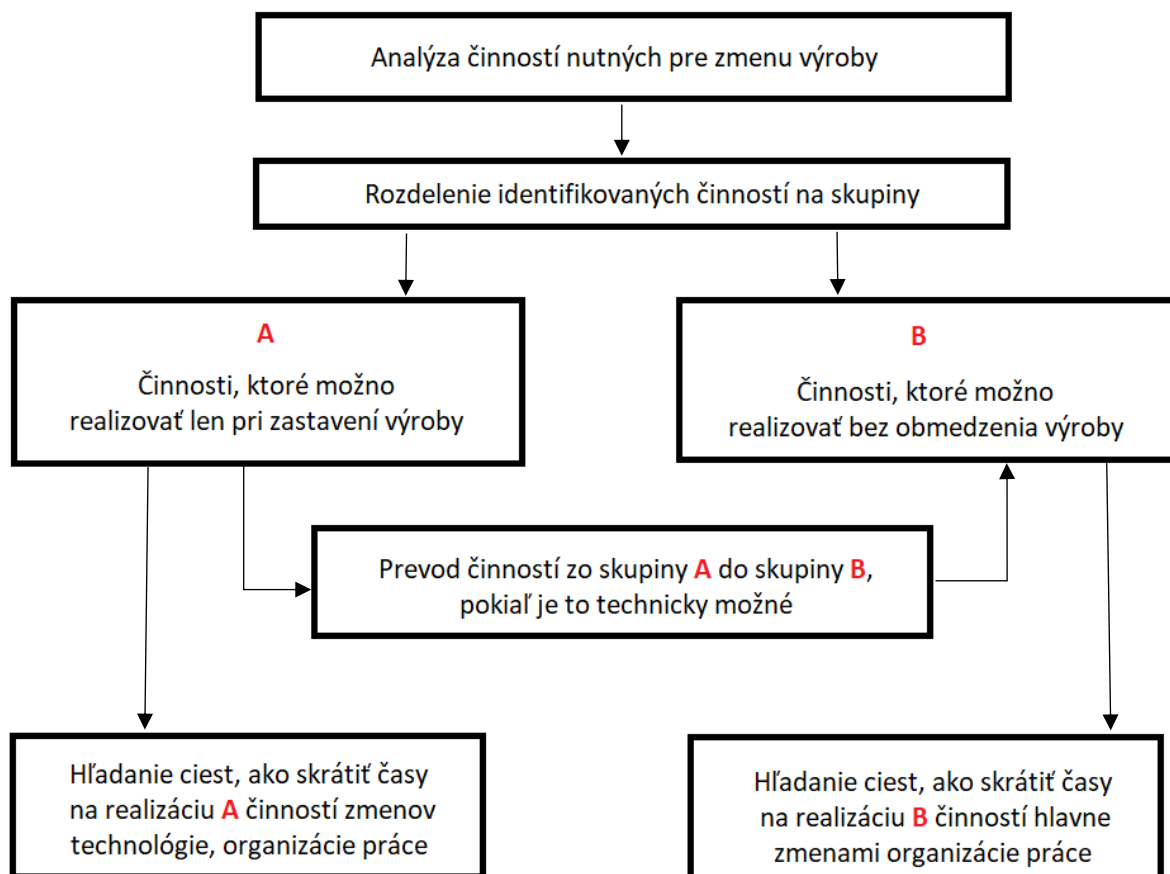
Analýza činností nutných pre zmenu výroby

Rozdelenie identifikovaných činností na skupiny

A

Činnosti, ktoré možno realizovať len pri zastavení výroby

B

Činnosti, ktoré možno realizovať bez obmedzenia výroby

Prevod činností zo skupiny A do skupiny B, pokiaľ je to technicky možné

Hľadanie ciest, ako skrátiť časy na realizáciu A činností zmenov technológie, organizácie práce

Hľadanie ciest, ako skrátiť časy na realizáciu B činností hlavne zmenami organizácie práce